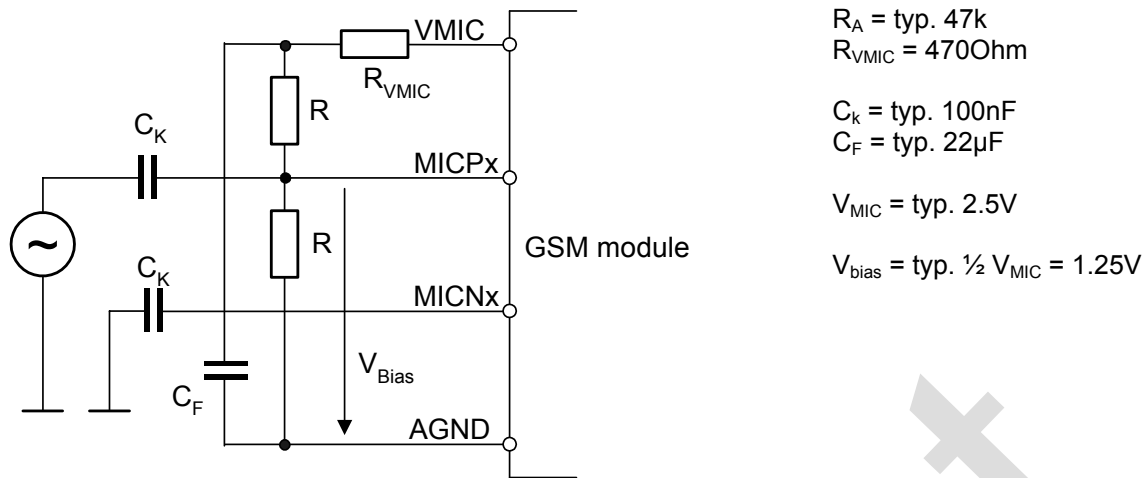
VMIC

$R_{VMIC}$

R

$C_K$

MICPx

R

GSM module

$C_K$

MICNx

$V_{Bias}$

$C_F$

AGND

$R_A$ = typ. 47k
$R_{VMIC}$ = 470Ohm

$C_k$ = typ. 100nF
$C_F$ = typ. 22µF

$V_{MIC}$ = typ. 2.5V

$V_{bias}$ = typ. ½ $V_{MIC}$ = 1.25V